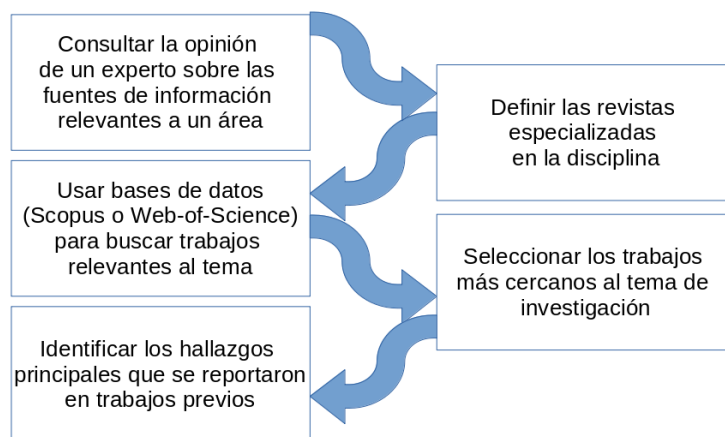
Consultar la opinión de un experto sobre las fuentes de información relevantes a un área

Definir las revistas especializadas en la disciplina

Usar bases de datos (Scopus o Web-of-Science) para buscar trabajos relevantes al tema

Seleccionar los trabajos más cercanos al tema de investigación

Identificar los hallazgos principales que se reportaron en trabajos previos